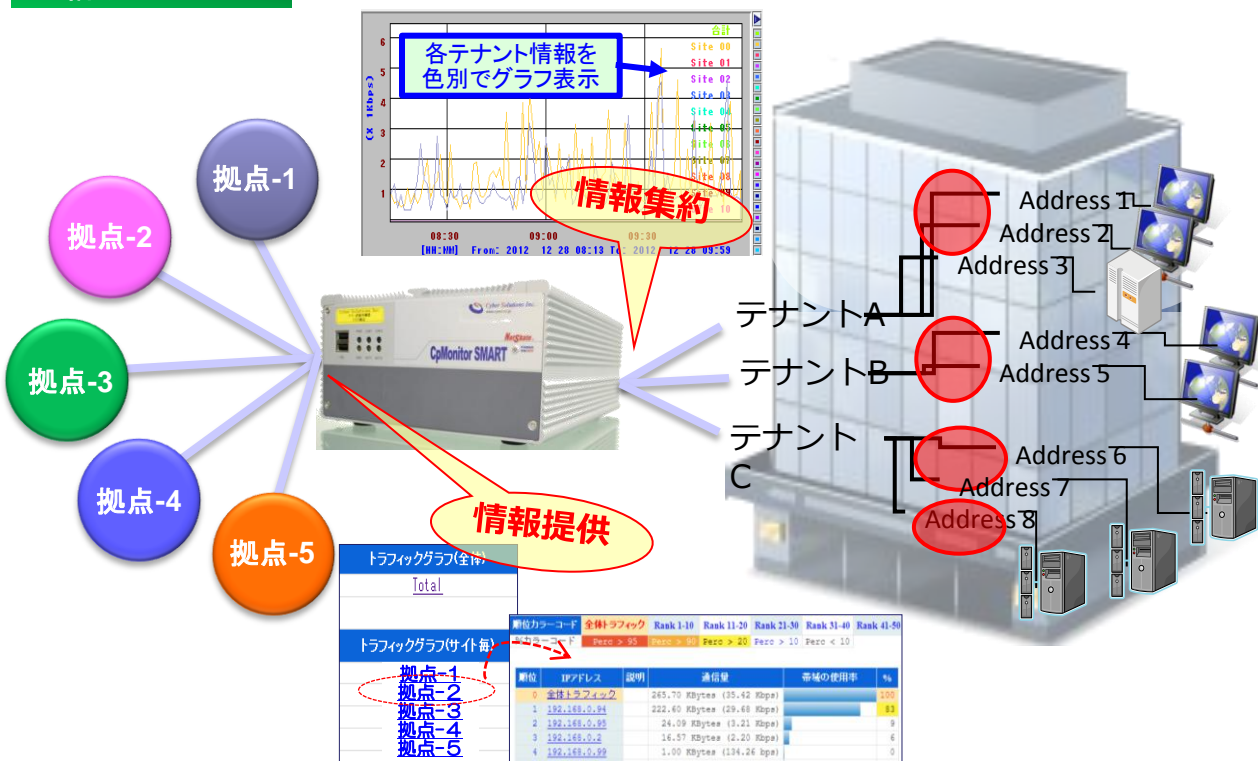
各テナント情報を色別でグラフ表示

6
5
4
3
2
1
(X 1Kbps)
08:30
09:00
09:30
[HH:MM] From: 2012 12 28 08:13 To: 2012 12 28 09:59

合計
Site 00
Site 01
Site 02
Site 03
Site 04
Site 05
Site 06
Site 07
Site 08
Site 09
Site 10

情報集約

拠点-1
拠点-2
拠点-3
拠点-4
拠点-5

CpMonitor SMART

情報提供

テナントA
テナントB
テナントC

Address 1
Address 2
Address 3
Address 4
Address 5
Address 6
Address 7
Address 8

トラフィックグラフ(全体)
Total

トラフィックグラフ(サイト毎)
拠点-1
拠点-2
拠点-3
拠点-4
拠点-5

順位カラーコード | 全体トラフィック | Rank 1-10 | Rank 11-20 | Rank 21-30 | Rank 31-40 | Rank 41-50
率カラーコード | Perc > 95 | Perc > 90 | Perc > 20 | Perc > 10 | Perc < 10

| 順位 | IPアドレス | 説明 | 通信量 | 帯域の使用率 | % |
|---|---|---|---|---|---|
| 0 | 全体トラフィック | | 265.70 KBytes (35.42 Kbps) | | 100 |
| 1 | 192.168.0.94 | | 222.60 KBytes (29.68 Kbps) | | 83 |
| 2 | 192.168.0.95 | | 24.09 KBytes (3.21 Kbps) | | 9 |
| 3 | 192.168.0.2 | | 16.57 KBytes (2.20 Kbps) | | 6 |
| 4 | 192.168.0.99 | | 1.00 KBytes (134.26 bps) | | 0 |